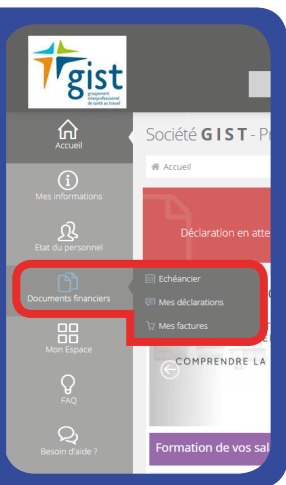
gist
groupement interprofessionnel de santé au travail

Accueil

Mes informations

Etat du personnel

Documents financiers

Mon Espace

FAQ

Besoin d'aide ?

Société G I S T - P

Accueil

Déclaration en atte

Echéancier

Mes déclarations

Mes factures

COMPRENDRE LA

Formation de vos sal